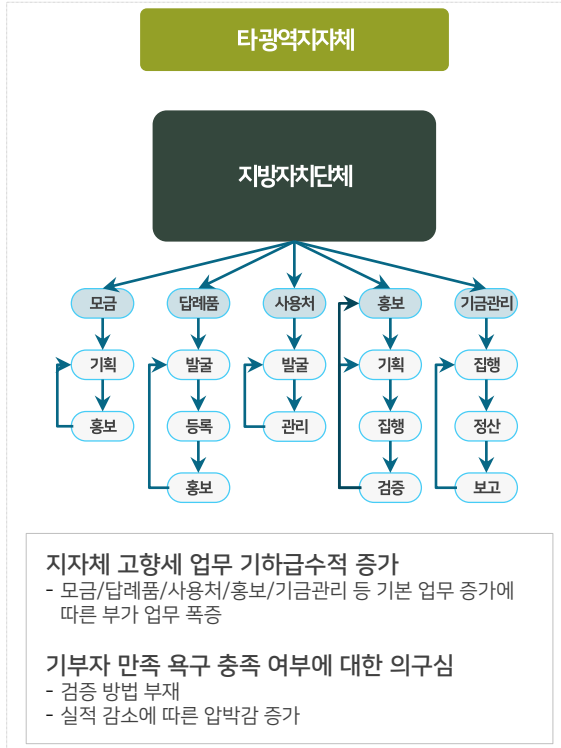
타광역지자체

지방자치단체

모금
기획
홍보

답례품
발굴
등록
홍보

사용처
발굴
관리

홍보
기획
집행
검증

기금관리
집행
정산
보고

지자체 고향세 업무 기하급수적 증가
- 모금/답례품/사용처/홍보/기금관리 등 기본 업무 증가에 따른 부가 업무 폭증

기부자 만족 욕구 충족 여부에 대한 의구심
- 검증 방법 부재
- 실적 감소에 따른 압박감 증가